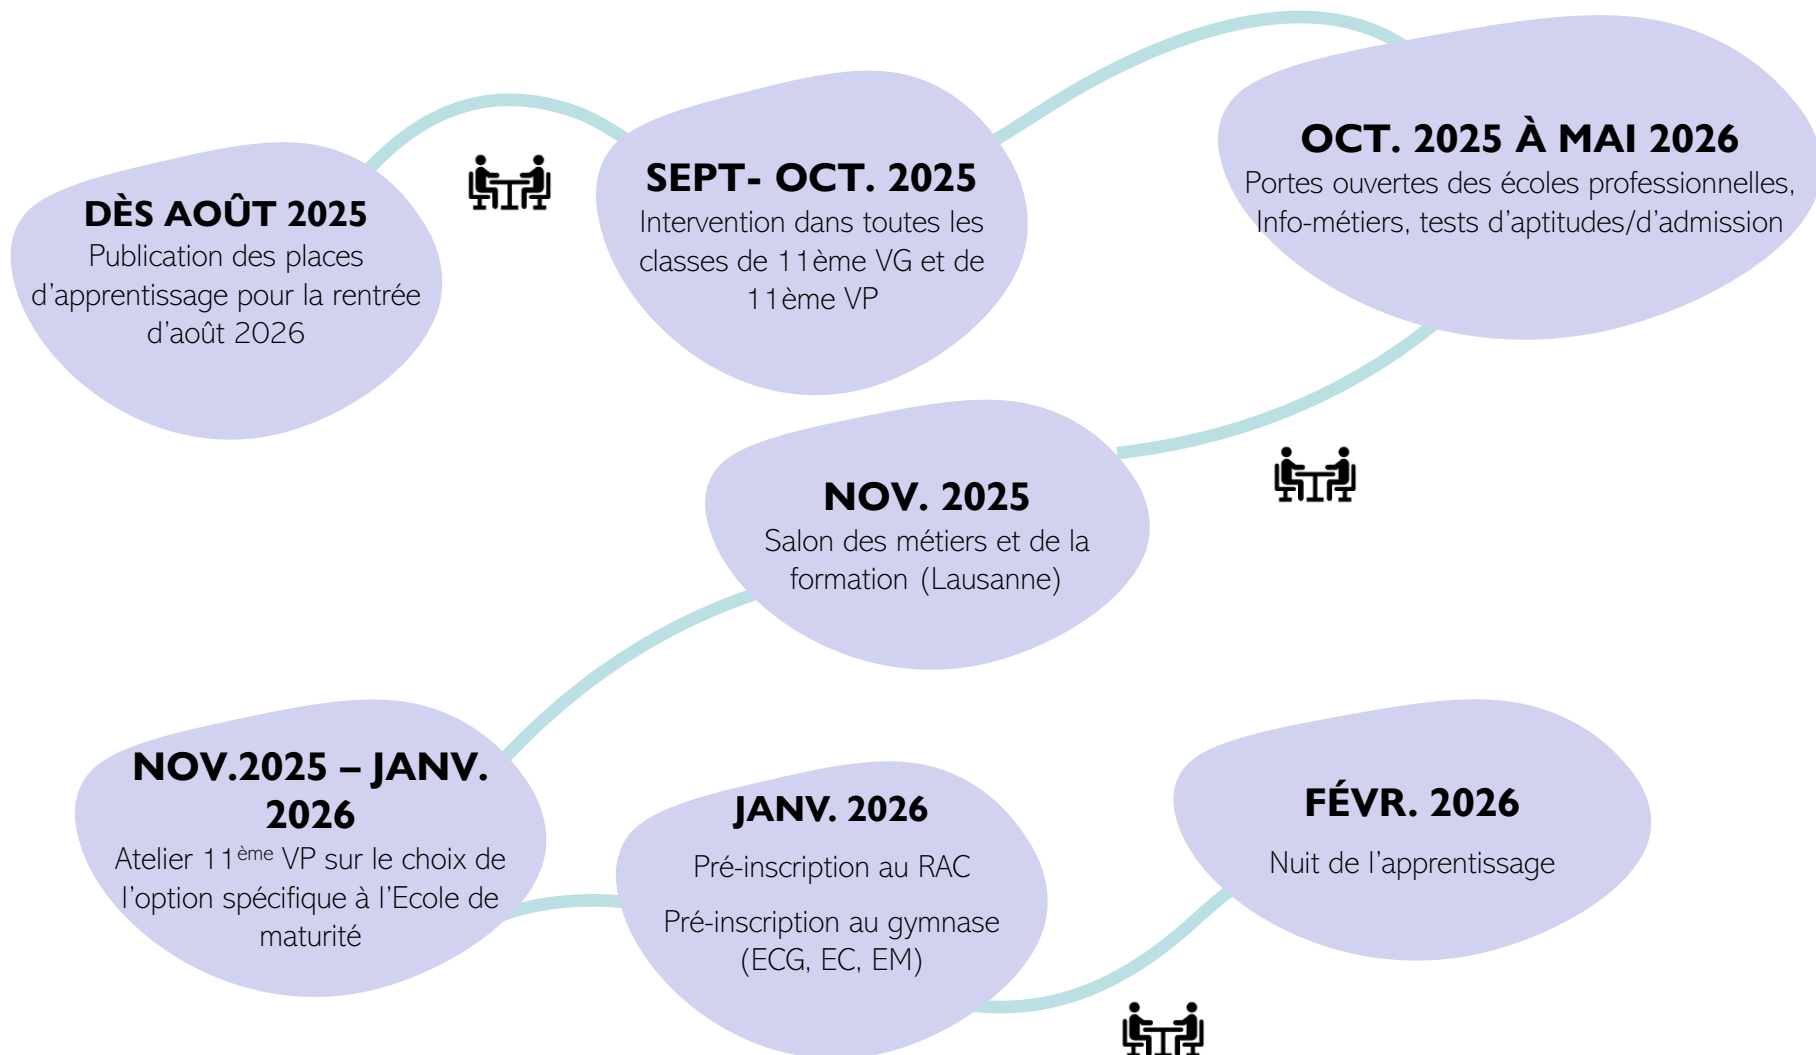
DÈS AOÛT 2025
Publication des places d'apprentissage pour la rentrée d'août 2026

SEPT- OCT. 2025
Intervention dans toutes les classes de 11ème VG et de 11ème VP

OCT. 2025 À MAI 2026
Portes ouvertes des écoles professionnelles, Info-métiers, tests d'aptitudes/d'admission

NOV. 2025
Salon des métiers et de la formation (Lausanne)

NOV.2025 – JANV. 2026
Atelier 11$^{ème}$ VP sur le choix de l'option spécifique à l'Ecole de maturité

JANV. 2026
Pré-inscription au RAC

Pré-inscription au gymnase (ECG, EC, EM)

FÉVR. 2026
Nuit de l'apprentissage